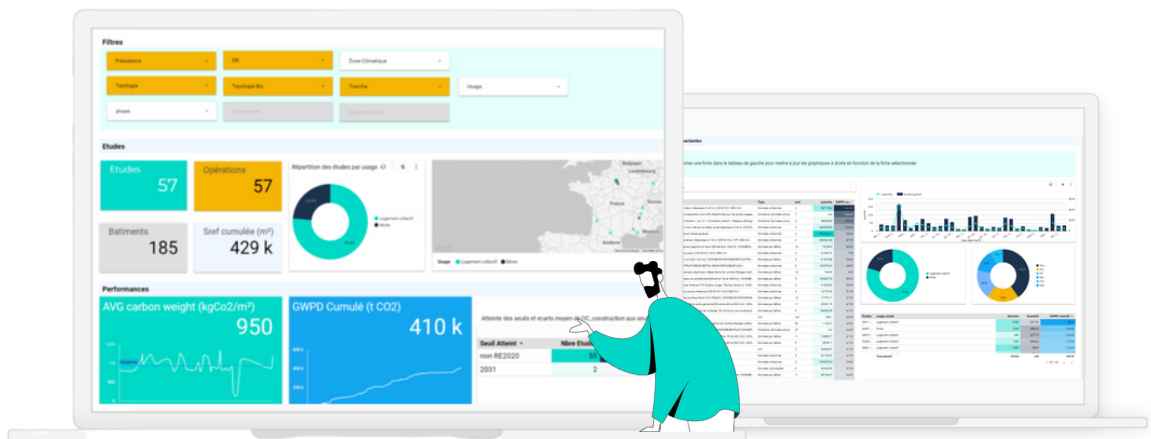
Filtres

Précédence

DR

Zone Climatique

Typologie

Typologie Bis

Tranche

Usage

phase

Etudes

Etudes 57

Opérations 57

Répartition des études par usage

Logement collectif

Mixte

Batiments 185

Sref cumulée (m²) 429 k

Usage ● Logement collectif ● Mixte

Performances

AVG carbon weight (kgCo2/m²) 950

GWPD Cumulé (t CO2) 410 k

Atteinte des seuils et ecarts moyen de l'IC_construction aux seu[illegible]

| Seuil Atteint | Nbre Etud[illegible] |
|---|---|
| non RE2020 | 55 |
| 2031 | 2 |

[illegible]ractéristiques

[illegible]onner une fiche dans le tableau de gauche pour mettre à jour les graphiques à droite en fonction de la fiche sélectionnée